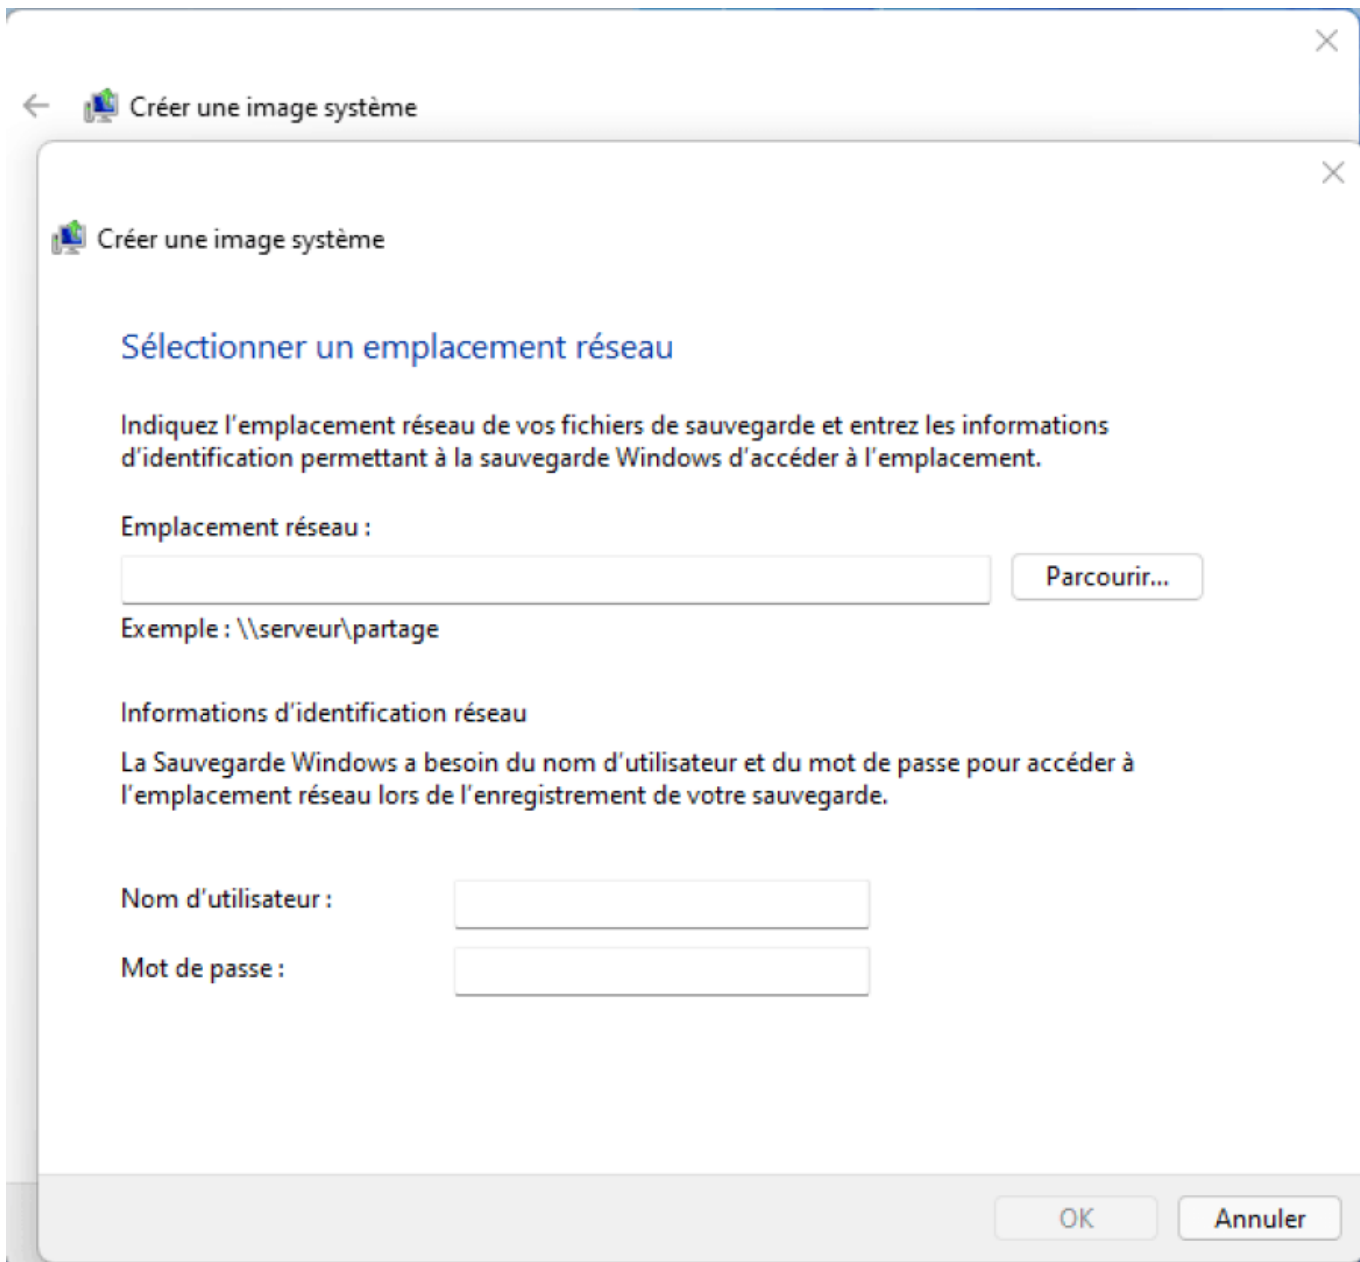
Créer une image système

Créer une image système

Sélectionner un emplacement réseau

Indiquez l'emplacement réseau de vos fichiers de sauvegarde et entrez les informations d'identification permettant à la sauvegarde Windows d'accéder à l'emplacement.

Emplacement réseau :

Parcourir...

Exemple : \\serveur\partage

Informations d'identification réseau

La Sauvegarde Windows a besoin du nom d'utilisateur et du mot de passe pour accéder à l'emplacement réseau lors de l'enregistrement de votre sauvegarde.

Nom d'utilisateur :

Mot de passe :

OK

Annuler